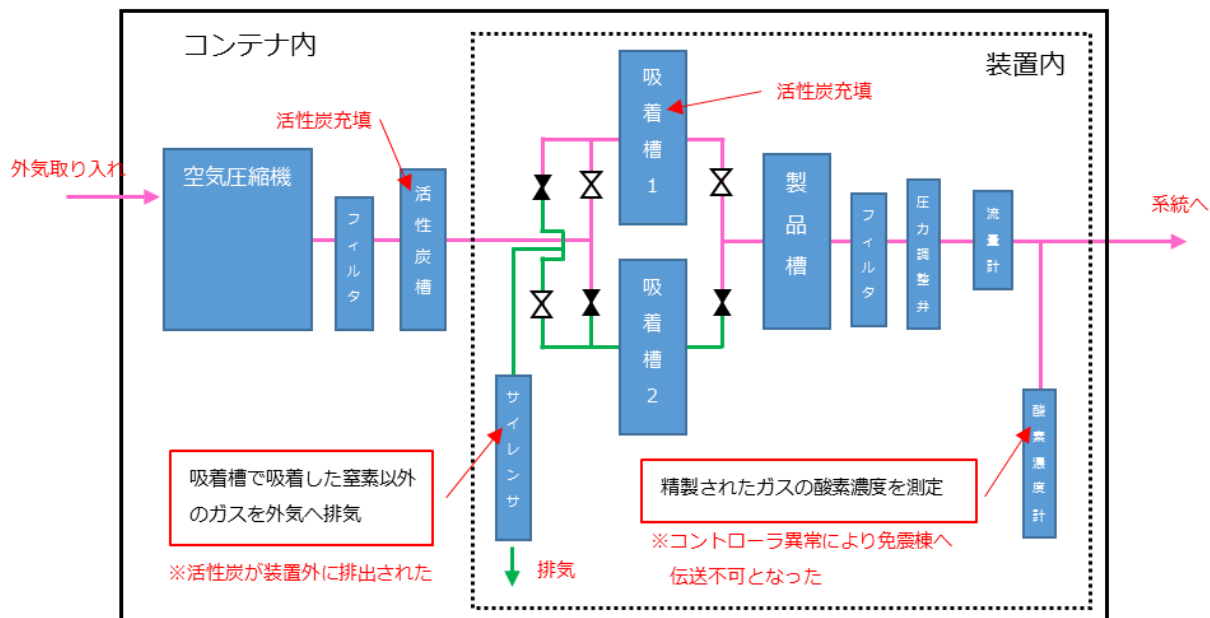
コンテナ内

装置内

外気取り入れ

空気圧縮機

フィルタ

活性炭充填

活性炭槽

吸着槽1

活性炭充填

吸着槽2

製品槽

フィルタ

圧力調整弁

流量計

系統へ

サイレンサ

排気

酸素濃度計

吸着槽で吸着した窒素以外のガスを外気へ排気

※活性炭が装置外に排出された

精製されたガスの酸素濃度を測定

※コントローラ異常により免震棟へ伝送不可となった